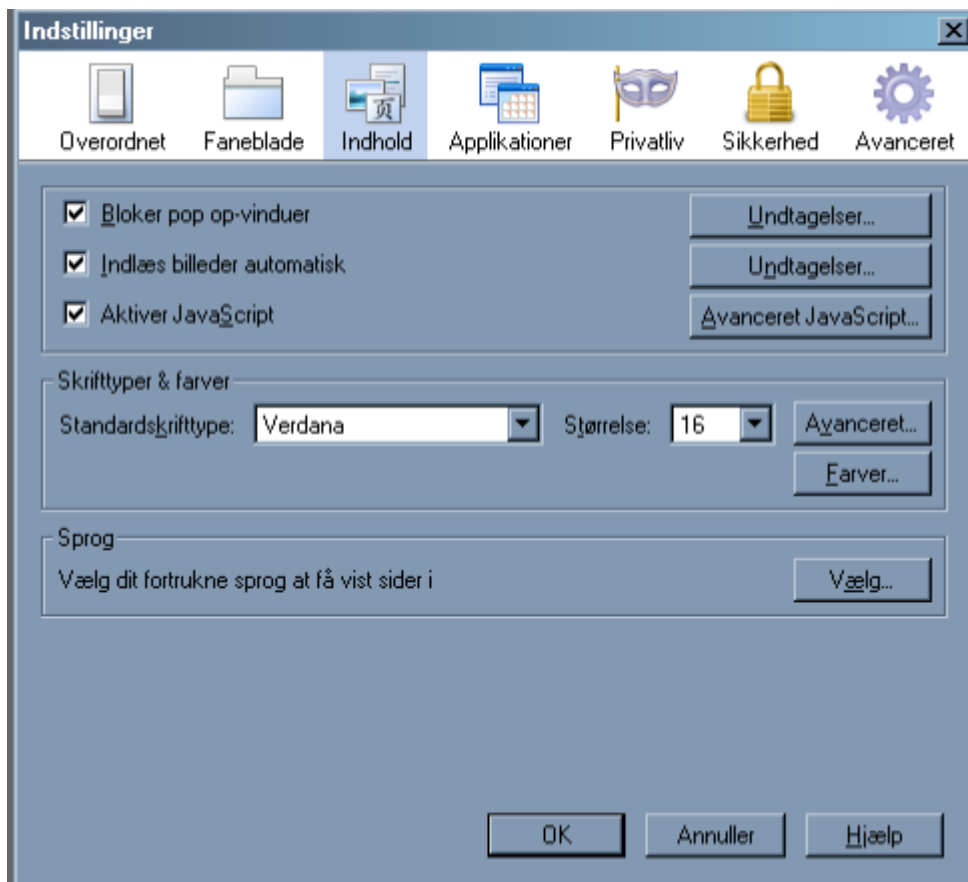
Indstillinger

Overordnet Faneblade Indhold Applikationer Privatliv Sikkerhed Avanceret

☑ Bloker pop op-vinduer
Undtagelser...

☑ Indlæs billeder automatisk
Undtagelser...

☑ Aktiver JavaScript
Avanceret JavaScript...

Skrifttyper & farver

Standardskrifttype: Verdana Størrelse: 16 Avanceret...

Farver...

Sprog

Vælg dit fortrukne sprog at få vist sider i
Vælg...

OK Annuller Hjælp